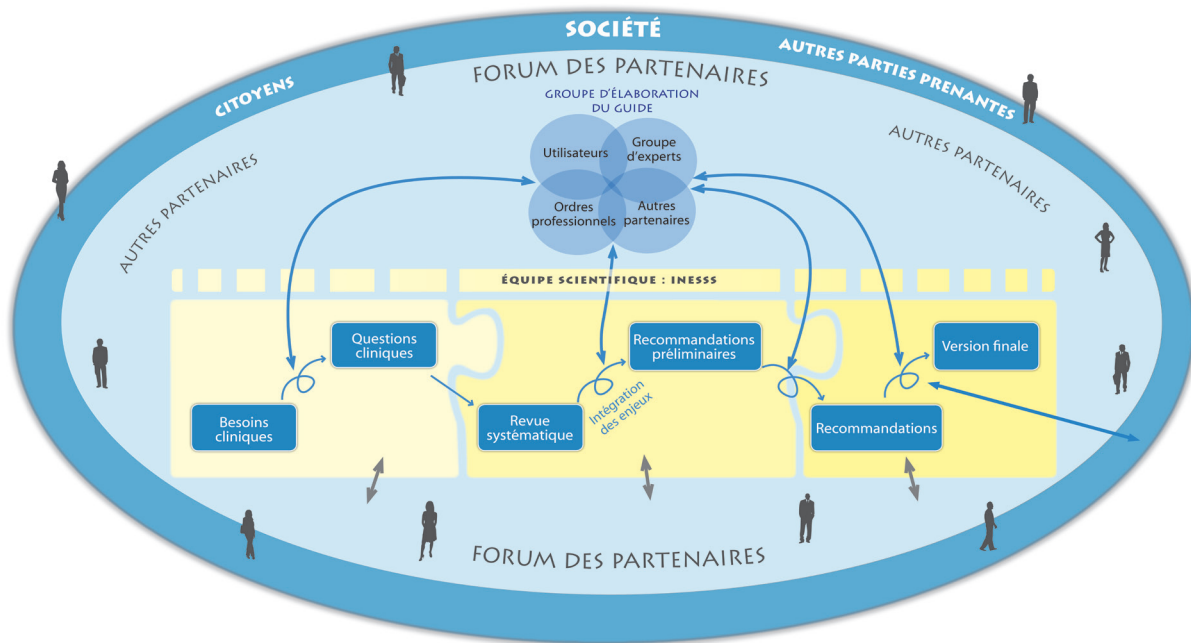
SOCIÉTÉ

CITOYENS

AUTRES PARTIES PRENANTES

FORUM DES PARTENAIRES

GROUPE D'ÉLABORATION DU GUIDE

Utilisateurs

Groupe d'experts

Ordres professionnels

Autres partenaires

AUTRES PARTENAIRES

AUTRES PARTENAIRES

ÉQUIPE SCIENTIFIQUE : INESSS

Questions cliniques

Recommandations préliminaires

Version finale

Besoins cliniques

Revue systématique

Intégration des enjeux

Recommandations

FORUM DES PARTENAIRES